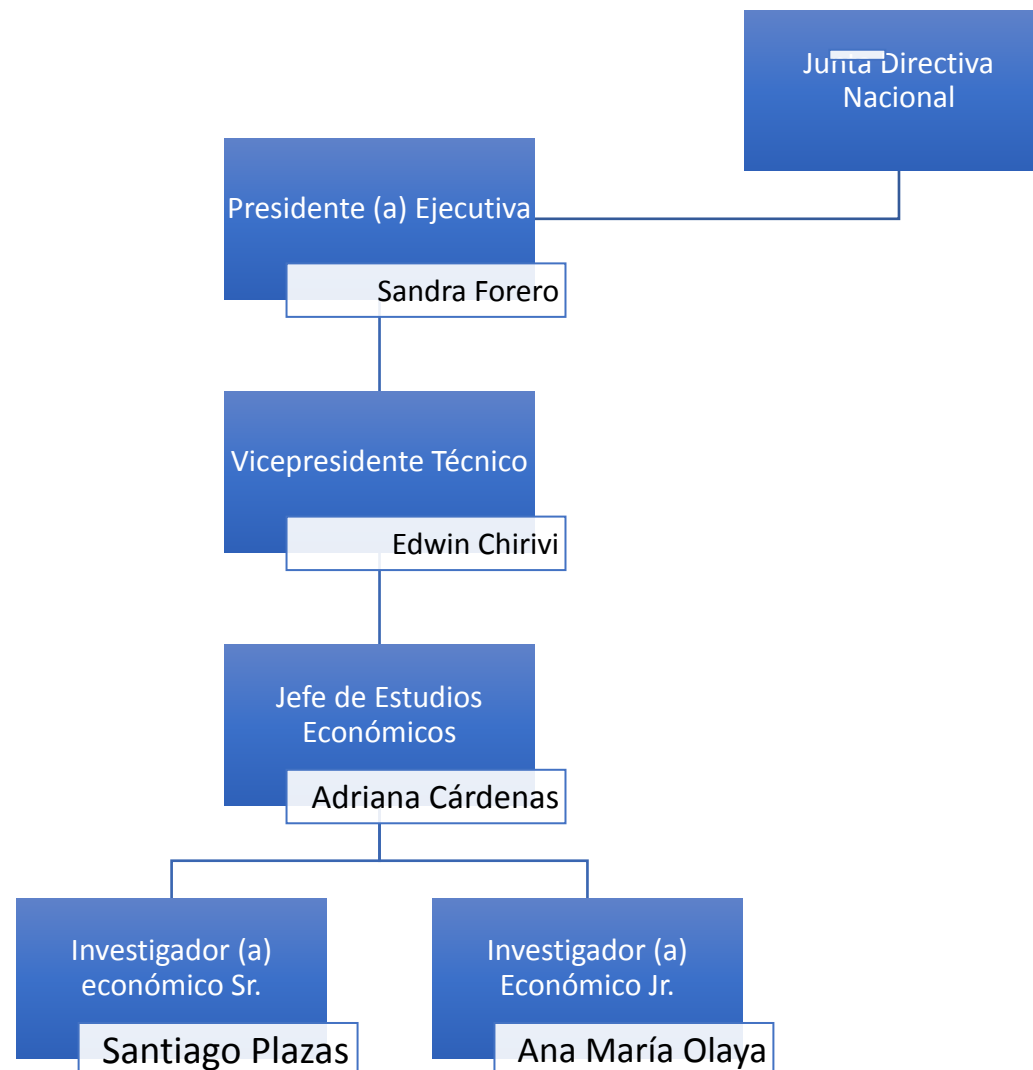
Junta Directiva Nacional

Presidente (a) Ejecutiva

Sandra Forero

Vicepresidente Técnico

Edwin Chirivi

Jefe de Estudios Económicos

Adriana Cárdenas

Investigador (a) económico Sr.

Santiago Plazas

Investigador (a) Económico Jr.

Ana María Olaya